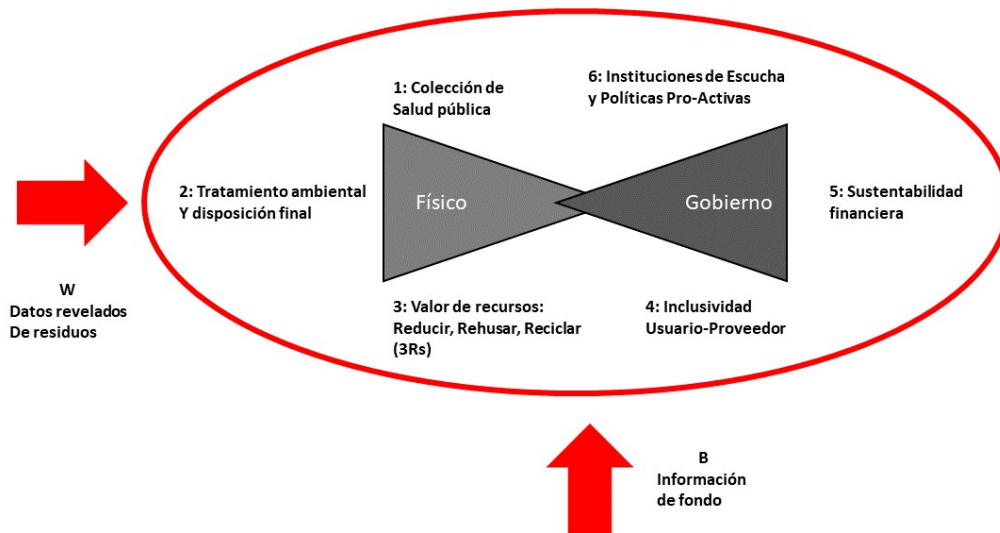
1: Colección de Salud pública

6: Instituciones de Escucha y Políticas Pro-Activas

2: Tratamiento ambiental Y disposición final

Físico

Gobierno

5: Sustentabilidad financiera

W
Datos revelados
De residuos

3: Valor de recursos: Reducir, Rehusar, Reciclar (3Rs)

4: Inclusividad Usuario-Proveedor

B
Información de fondo